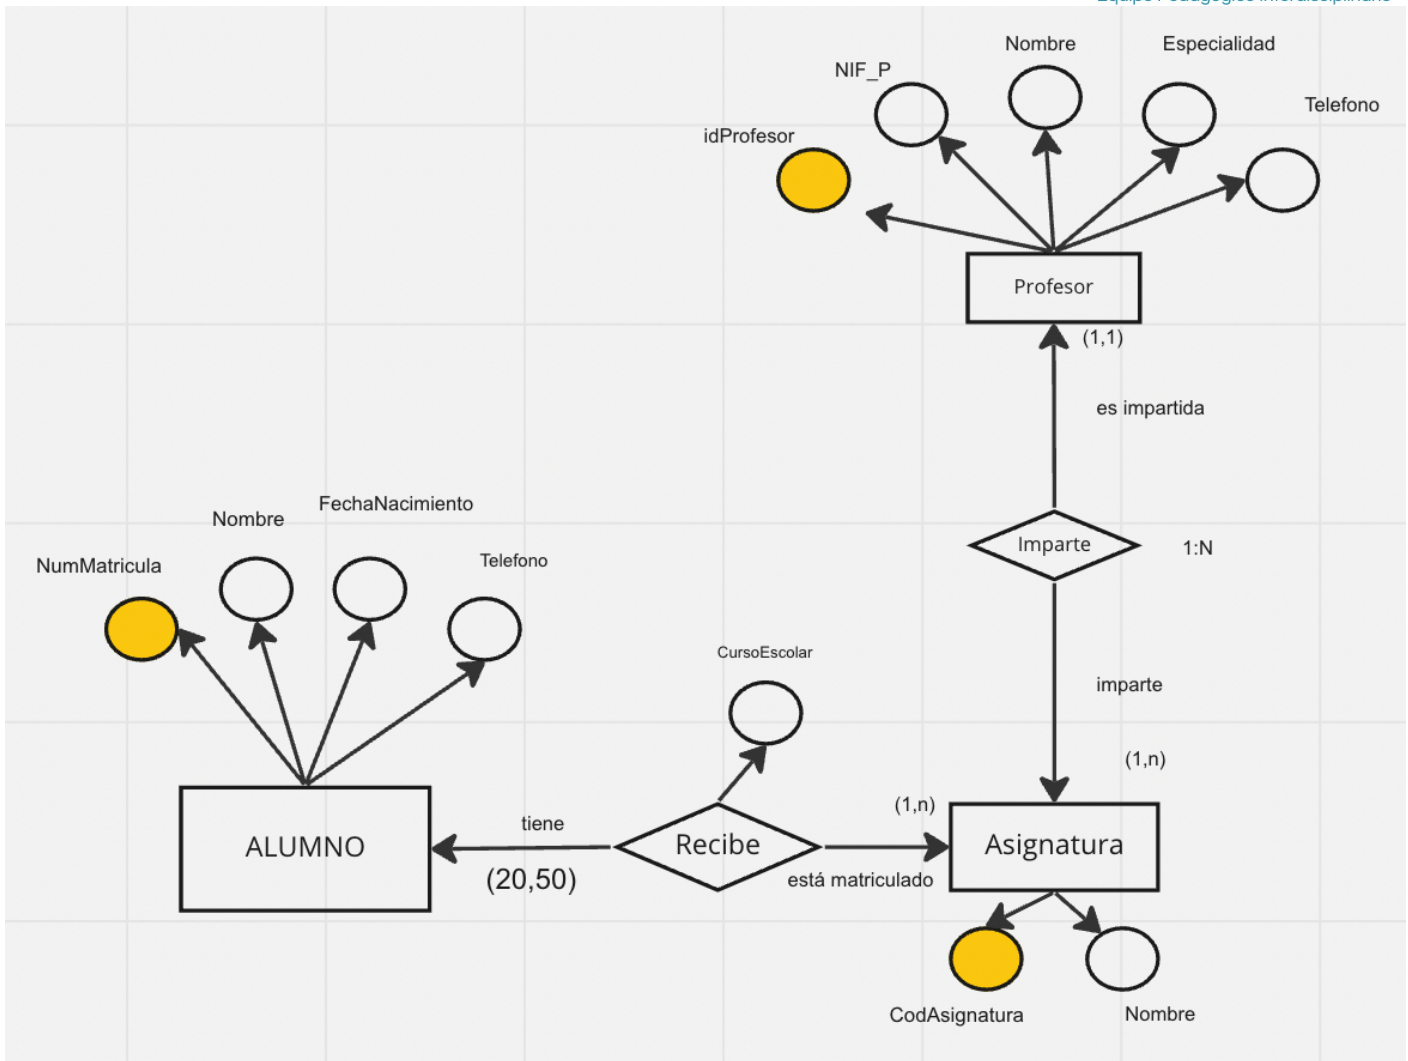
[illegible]

NIF_P

Nombre

Especialidad

Telefono

idProfesor

Profesor

(1,1)

es impartida

Imparte

1:N

imparte

(1,n)

Nombre

FechaNacimiento

NumMatricula

Telefono

CursoEscolar

(1,n)

ALUMNO

tiene

Recibe

Asignatura

(20,50)

está matriculado

CodAsignatura

Nombre